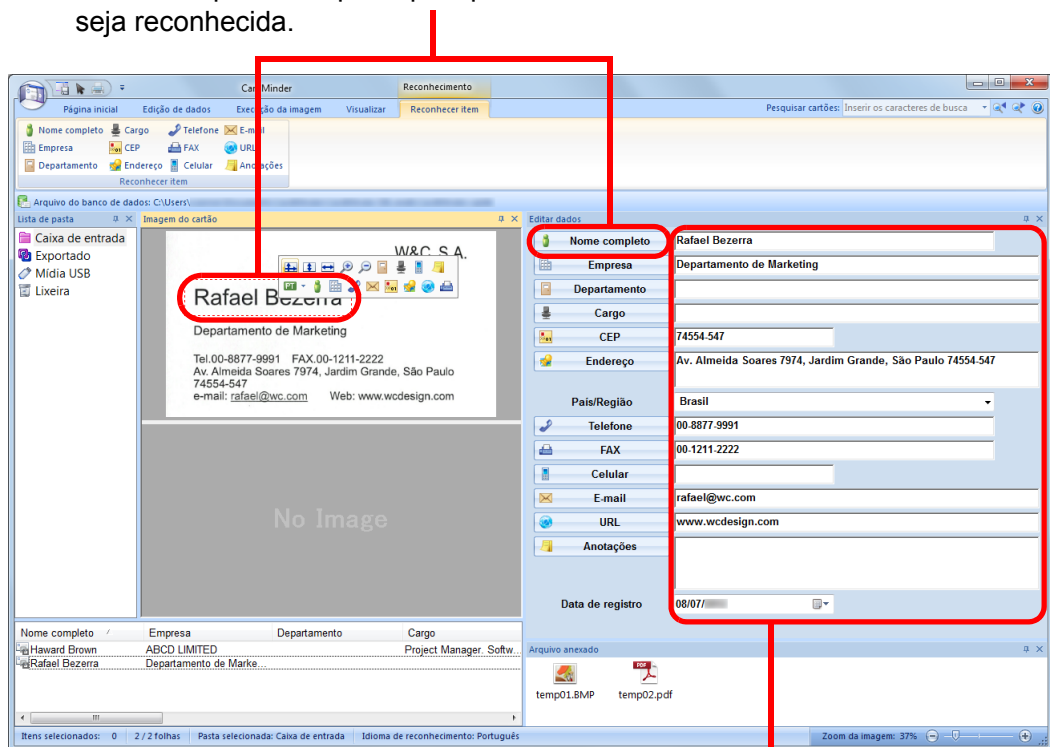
seja reconhecida.

CardMinder
Reconhecimento
Página inicial
Edição de dados
Execução da imagem
Visualizar
Reconhecer item
Pesquisar cartões: Inserir os caracteres de busca

Nome completo
Cargo
Telefone
E-mail
Empresa
CEP
FAX
URL
Departamento
Endereço
Celular
Anotações
Reconhecer item

Arquivo do banco de dados: C:\Users\

Lista de pasta
Caixa de entrada
Exportado
Mídia USB
Lixeira

Imagem do cartão
W&C S.A.
Rafael Bezerra
Departamento de Marketing
Tel.00-8877-9991 FAX.00-1211-2222
Av. Almeida Soares 7974, Jardim Grande, São Paulo 74554-547
e-mail: rafael@wc.com Web: www.wcdesign.com

No Image

Editar dados
Nome completo | Rafael Bezerra
Empresa | Departamento de Marketing
Departamento |
Cargo |
CEP | 74554-547
Endereço | Av. Almeida Soares 7974, Jardim Grande, São Paulo 74554-547
País/Região | Brasil
Telefone | 00-8877-9991
FAX | 00-1211-2222
Celular |
E-mail | rafael@wc.com
URL | www.wcdesign.com
Anotações |
Data de registro | 08/07/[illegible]

| Nome completo | Empresa | Departamento | Cargo |
|---|---|---|---|
| Haward Brown | ABCD LIMITED | | Project Manager. Softw... |
| Rafael Bezerra | Departamento de Marke... | | |

Arquivo anexado
temp01.BMP
temp02.pdf

Itens selecionados: 0 | 2 / 2 folhas | Pasta selecionada: Caixa de entrada | Idioma de reconhecimento: Português | Zoom da imagem: 37%